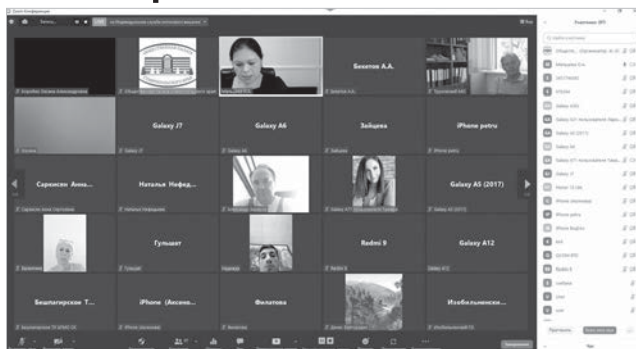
Бехатов А.А.

Galaxy J7

Galaxy A6

Зайцева

iPhone petru

Саркисян Анна...

Наталья Нефед...

Galaxy A5 (2017)

Гульшат

Redmi 9

Galaxy A12

Бешпагирски Т...

iPhone (Аксено...

Филатова

Изобильненски...

Участники

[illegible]